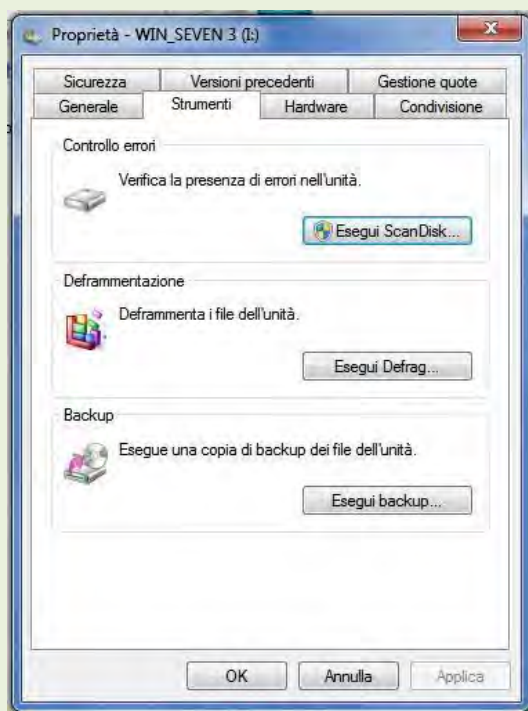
Proprietà - WIN_SEVEN 3 (I:)

Sicurezza | Versioni precedenti | Gestione quote
Generale | Strumenti | Hardware | Condivisione

Controllo errori

Verifica la presenza di errori nell'unità.

Esegui ScanDisk...

Deframmentazione

Deframmenta i file dell'unità.

Esegui Defrag...

Backup

Esegue una copia di backup dei file dell'unità.

Esegui backup...

OK Annulla Applica